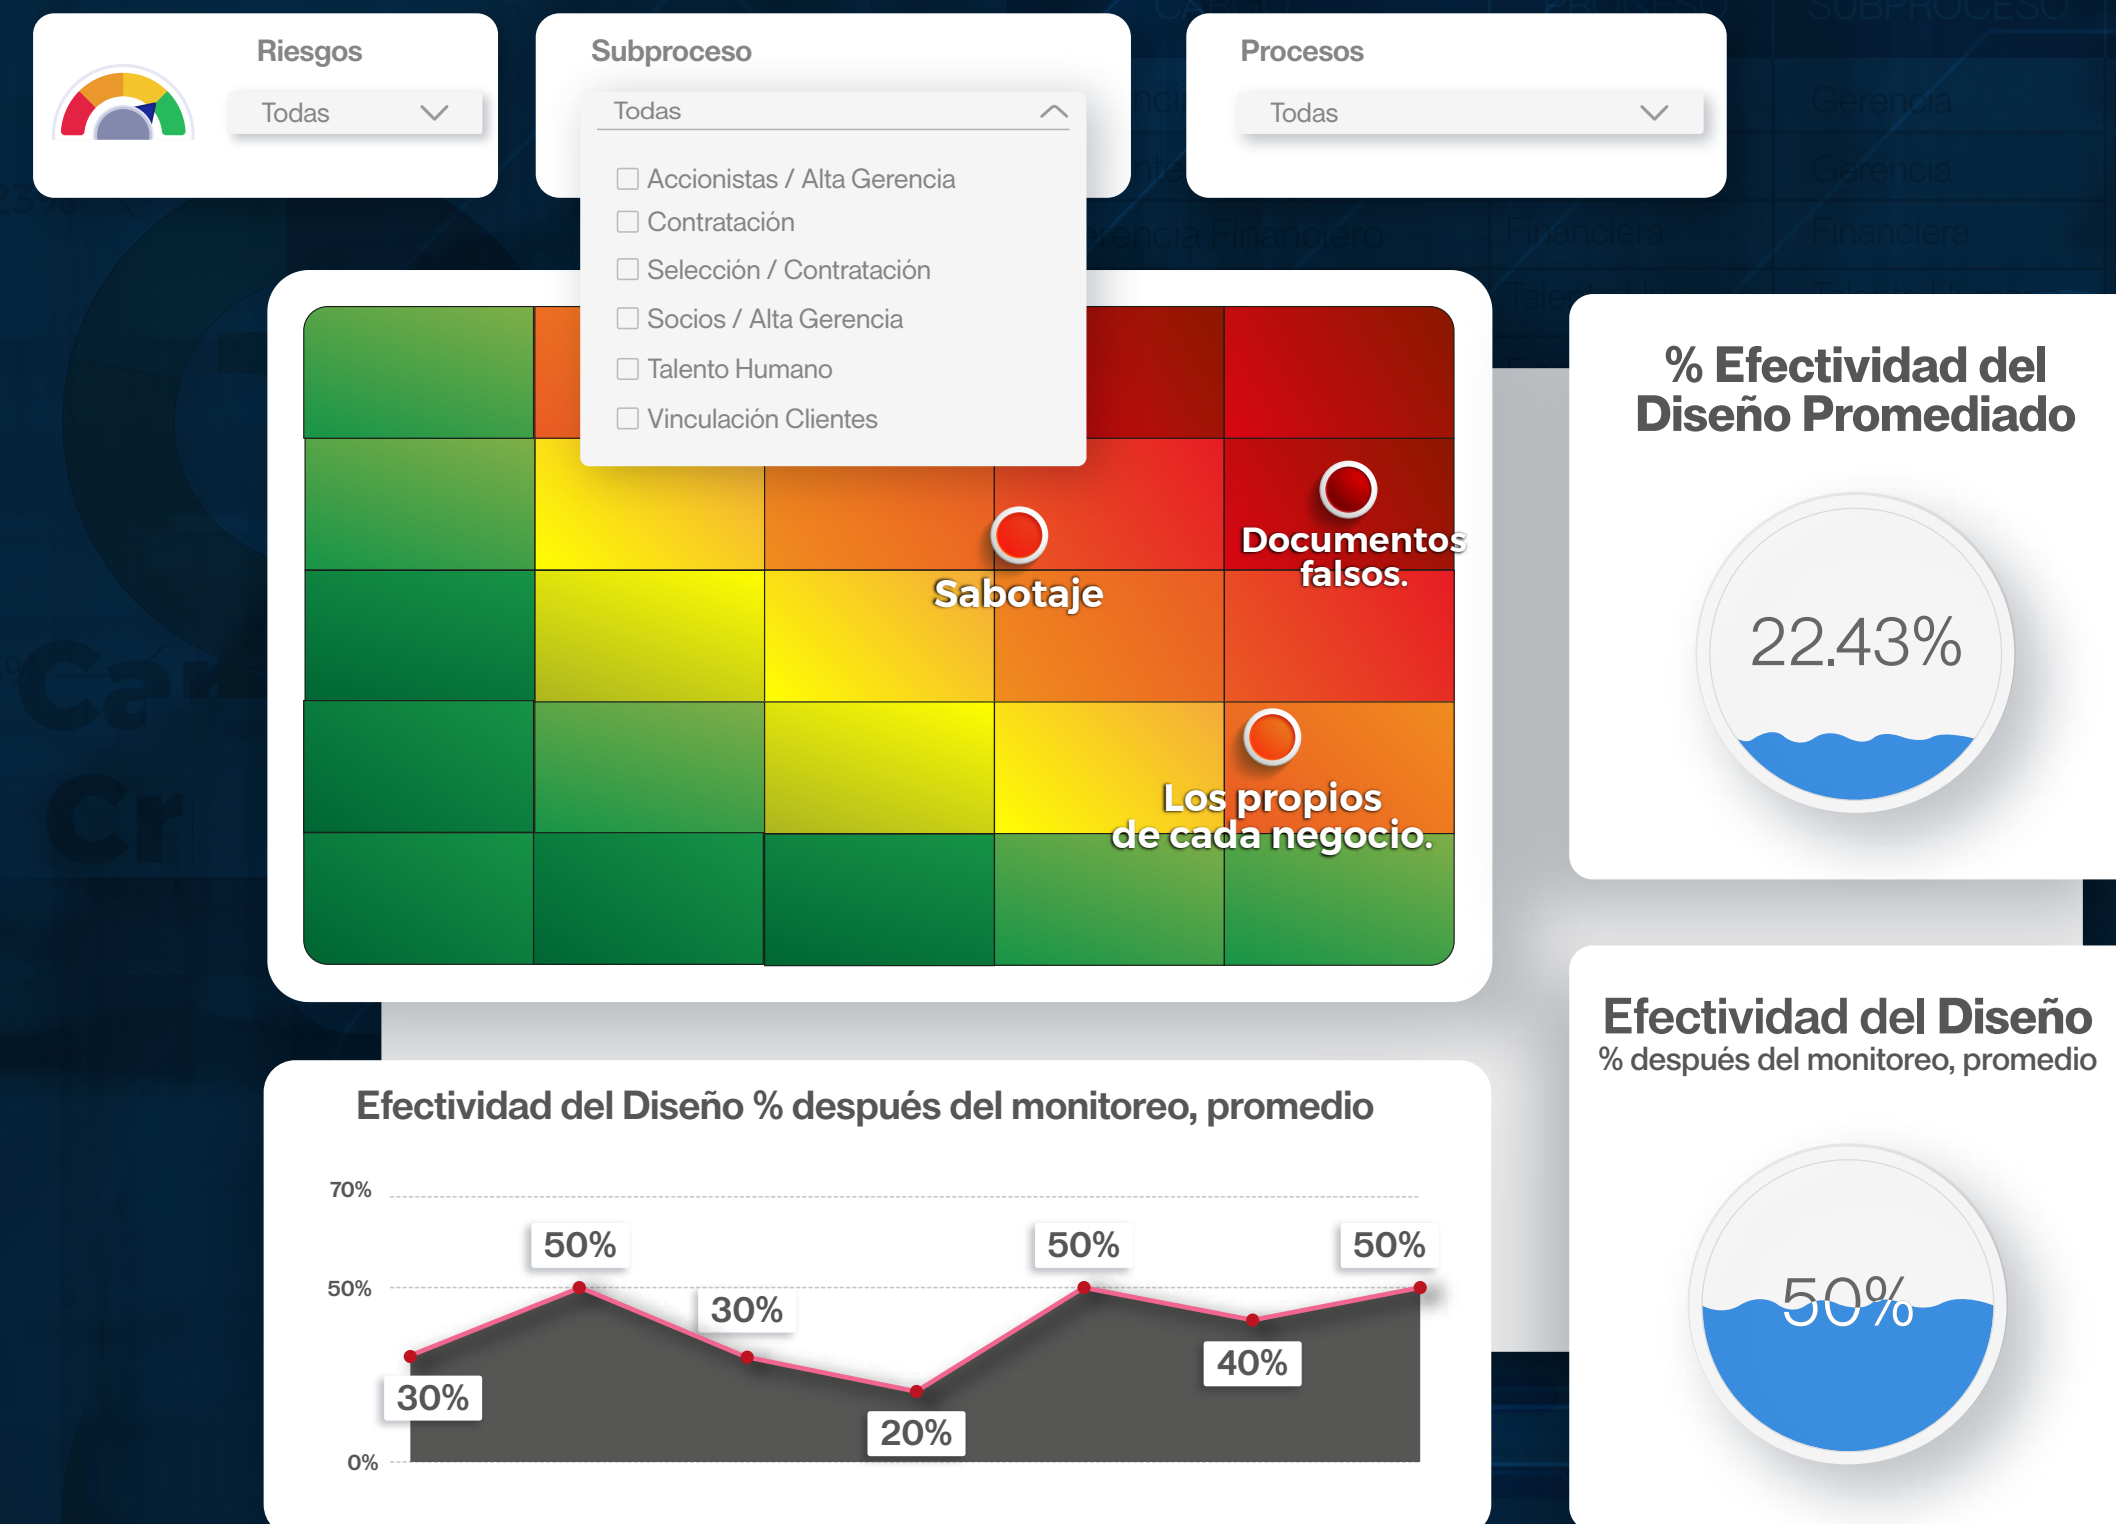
Riesgos

Todas

Subproceso

Todas

Accionistas / Alta Gerencia
Contratación
Selección / Contratación
Socios / Alta Gerencia
Talento Humano
Vinculación Clientes

Procesos

Todas

Sabotaje

Documentos falsos.

Los propios de cada negocio.

% Efectividad del Diseño Promediado

22.43%

Efectividad del Diseño
% después del monitoreo, promedio

50%

Efectividad del Diseño % después del monitoreo, promedio

70%
50%
0%

30%
50%
30%
20%
50%
40%
50%